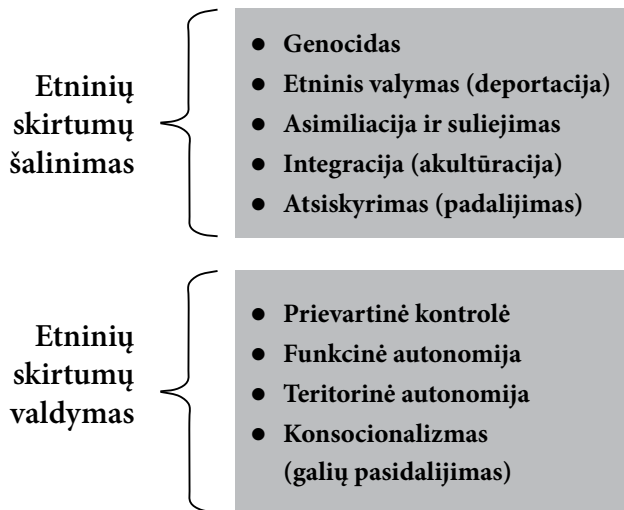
Etninių skirtumų šalinimas

- Genocidas
- Etninis valymas (deportacija)
- Asimiliacija ir suliejimas
- Integracija (akultūracija)
- Atsiskyrimas (padalijimas)

Etninių skirtumų valdymas

- Prievartinė kontrolė
- Funkcinė autonomija
- Teritorinė autonomija
- Konsocionalizmas (galių pasidalijimas)